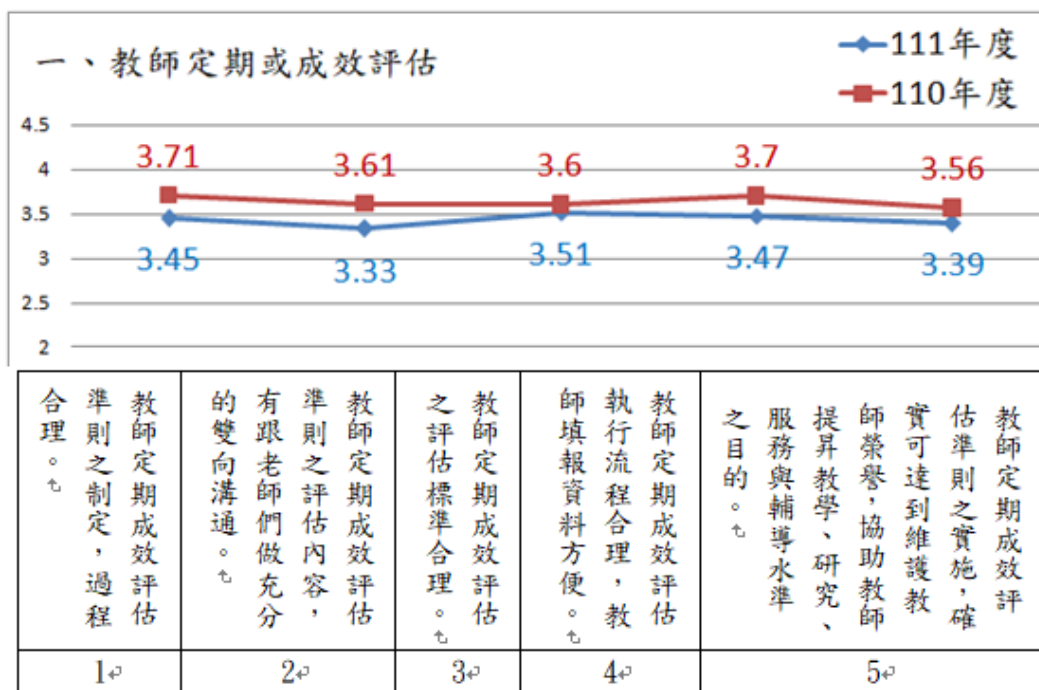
一、教師定期或成效評估

111年度
110年度

4.5
4
3.5
3
2.5
2

3.71 3.61 3.6 3.7 3.56
3.45 3.33 3.51 3.47 3.39

| 教師定期成效評估準則之制定，過程合理。 | 教師定期成效評估準則之評估內容，有跟老師們做充分的雙向溝通。 | 教師定期成效評估之評估標準合理。 | 教師定期成效評估執行流程合理，教師填報資料方便。 | 教師定期成效評估準則之實施，確實可達到維護教師榮譽，協助教師提昇教學、研究、服務與輔導水準之目的。 |
|---|---|---|---|---|
| 1 | 2 | 3 | 4 | 5 |